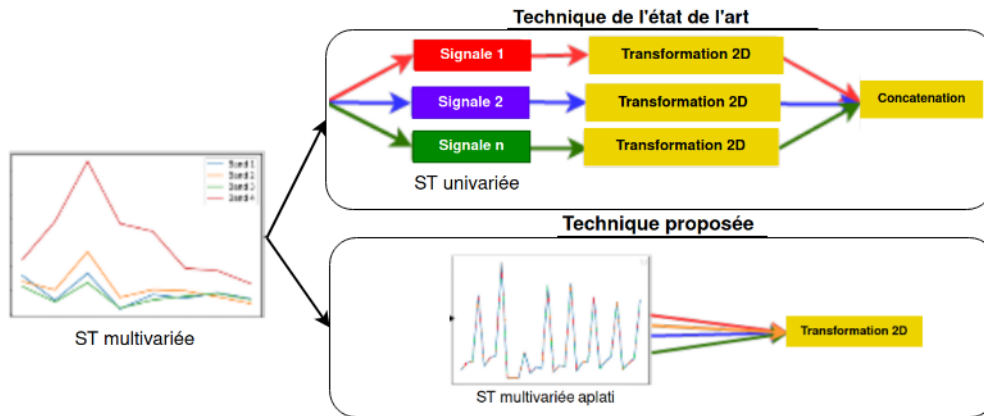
Technique de l'état de l'art

Signale 1
Transformation 2D
Signale 2
Transformation 2D
Signale n
Transformation 2D
Concatenation
ST univariée

Svard 1
Svard 2
Svard 3
Svard 4
ST multivariée

Technique proposée

Transformation 2D
ST multivariée aplati